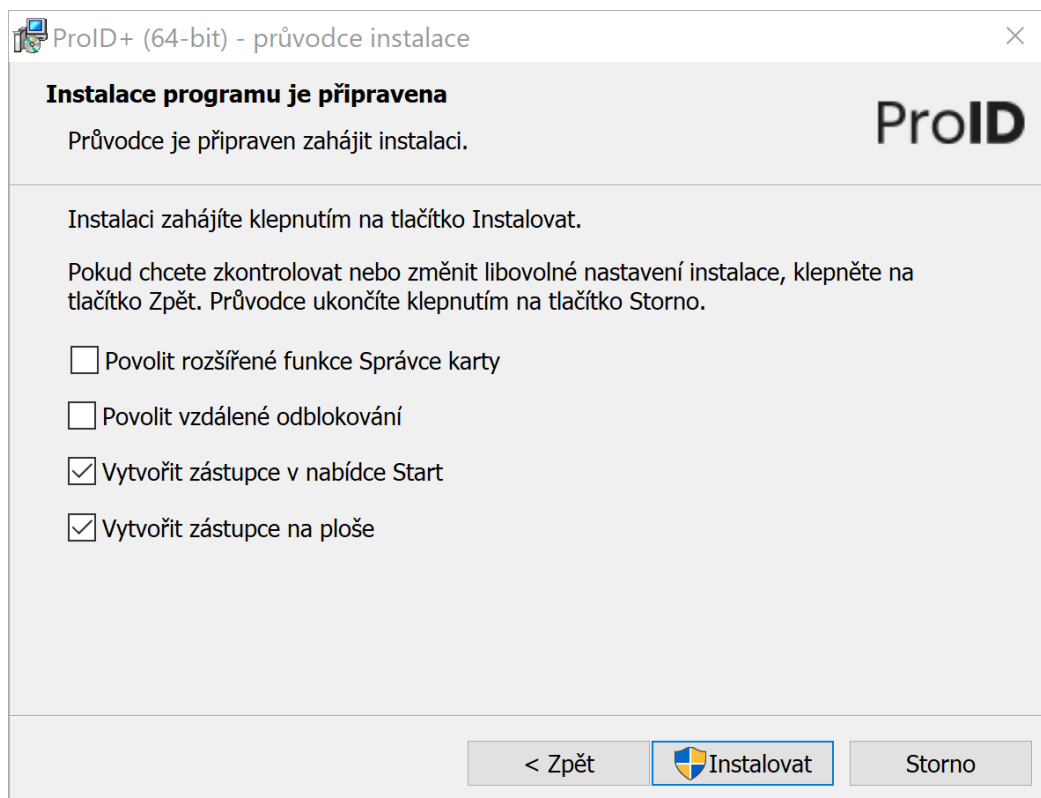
ProID+ (64-bit) - průvodce instalace

×

**Instalace programu je připravena**

Průvodce je připraven zahájit instalaci.

ProID

Instalaci zahájíte klepnutím na tlačítko Instalovat.

Pokud chcete zkontrolovat nebo změnit libovolné nastavení instalace, klepněte na tlačítko Zpět. Průvodce ukončíte klepnutím na tlačítko Storno.

☐ Povolit rozšířené funkce Správce karty

☐ Povolit vzdálené odblokování

☑ Vytvořit zástupce v nabídce Start

☑ Vytvořit zástupce na ploše

< Zpět

Instalovat

Storno